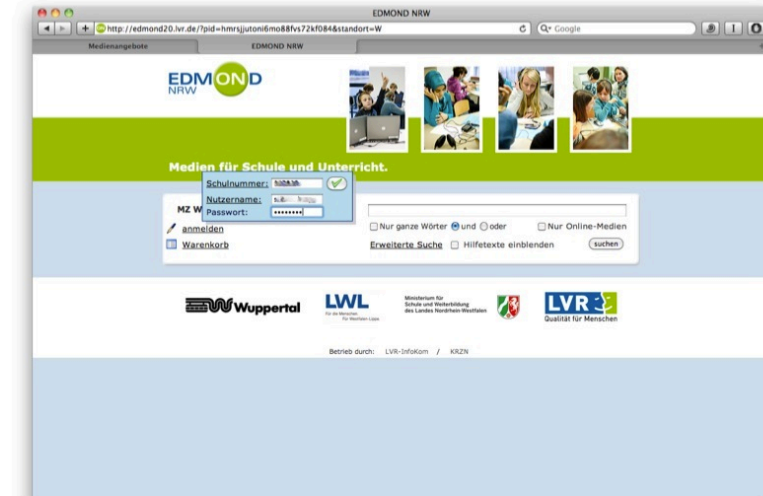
EDMOND NRW

http://edmond20.lvr.de/?pid=hmrsjjutoni6mo88fvs72kf084&standort=W

Q- Google

Medienangebote

EDMOND NRW

EDMOND NRW

Medien für Schule und Unterricht.

Schulnummer:

Nutzername:

Passwort: ••••••••

MZ W

anmelden

Warenkorb

Nur ganze Wörter und oder

Nur Online-Medien

Erweiterte Suche

Hilfetexte einblenden

suchen

Wuppertal

LWL

Für die Menschen. Für Westfalen-Lippe.

Ministerium für Schule und Weiterbildung des Landes Nordrhein-Westfalen

LVR

Qualität für Menschen

Betrieb durch: LVR-InfoKom / KRZN